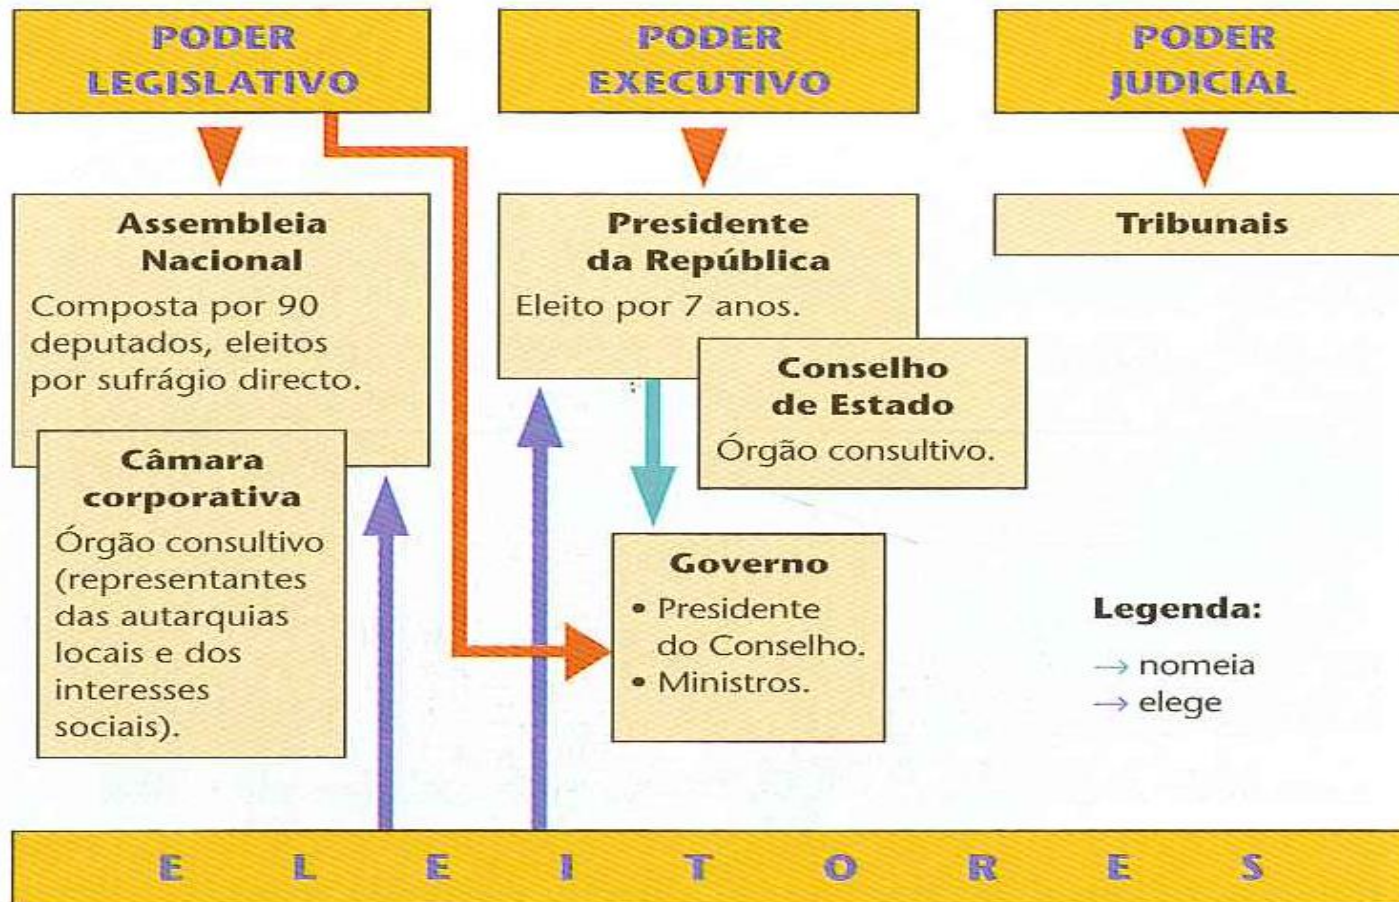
PODER LEGISLATIVO

PODER EXECUTIVO

PODER JUDICIAL

Assembleia Nacional
Composta por 90 deputados, eleitos por sufrágio directo.

Presidente da República
Eleito por 7 anos.

Tribunais

Conselho de Estado
Órgão consultivo.

Câmara corporativa
Órgão consultivo (representantes das autarquias locais e dos interesses sociais).

Governo
• Presidente do Conselho.
• Ministros.

Legenda:
→ nomeia
→ elege

E L E I T O R E S